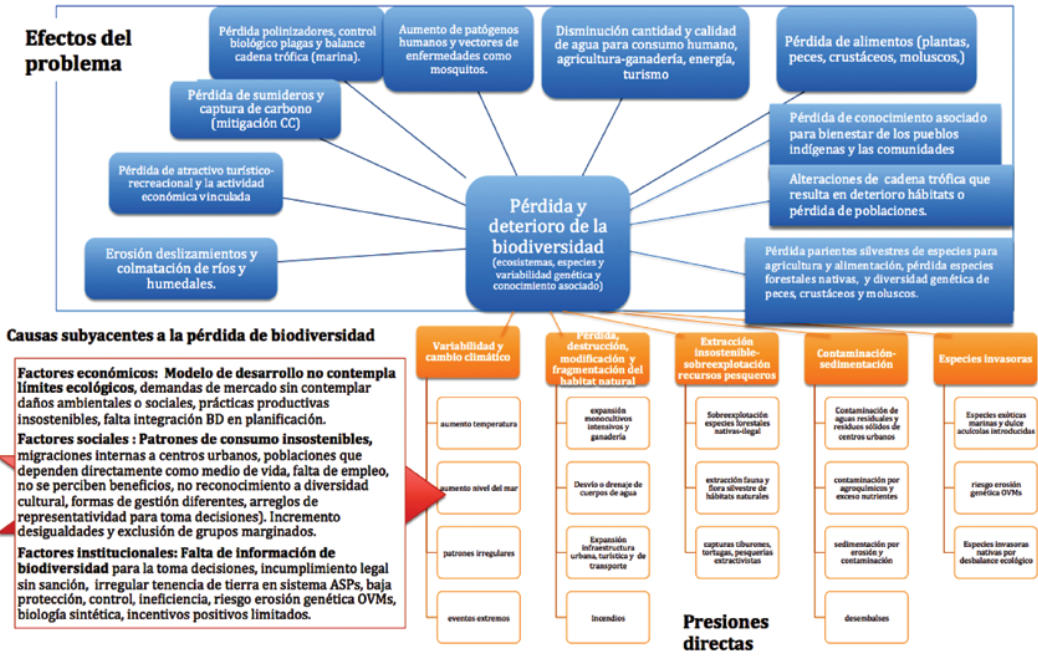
Efectos del problema

Pérdida polinizadores, control biológico plagas y balance cadena trófica (marina).

Aumento de patógenos humanos y vectores de enfermedades como mosquitos.

Disminución cantidad y calidad de agua para consumo humano, agricultura-ganadería, energía, turismo

Pérdida de alimentos (plantas, peces, crustáceos, moluscos,)

Pérdida de sumideros y captura de carbono (mitigación CC)

Pérdida de conocimiento asociado para bienestar de los pueblos indígenas y las comunidades

Pérdida de atractivo turístico-recreacional y la actividad económica vinculada

Alteraciones de cadena trófica que resulta en deterioro hábitats o pérdida de poblaciones.

Pérdida y deterioro de la biodiversidad
(ecosistemas, especies y variabilidad genética y conocimiento asociado)

Erosión deslizamientos y colmatación de ríos y humedales.

Pérdida parientes silvestres de especies para agricultura y alimentación, pérdida especies forestales nativas, y diversidad genética de peces, crustáceos y moluscos.

Causas subyacentes a la pérdida de biodiversidad

Factores económicos: Modelo de desarrollo no contempla límites ecológicos, demandas de mercado sin contemplar daños ambientales o sociales, prácticas productivas insostenibles, falta integración BD en planificación.

Factores sociales : Patrones de consumo insostenibles, migraciones internas a centros urbanos, poblaciones que dependen directamente como medio de vida, falta de empleo, no se perciben beneficios, no reconocimiento a diversidad cultural, formas de gestión diferentes, arreglos de representatividad para toma decisiones). Incremento desigualdades y exclusión de grupos marginados.

Factores institucionales: Falta de información de biodiversidad para la toma decisiones, incumplimiento legal sin sanción, irregular tenencia de tierra en sistema ASPs, baja protección, control, ineficiencia, riesgo erosión genética OVMs, biología sintética, incentivos positivos limitados.

Variabilidad y cambio climático
aumento temperatura
aumento nivel del mar
patrones irregulares
eventos extremos

Pérdida, destrucción, modificación y fragmentación del habitat natural
expansión monocultivos intensivos y ganadería
Desvío o drenaje de cuerpos de agua
Expansión infraestructura urbana, turística y de transporte
Incendios

Extracción insostenible-sobreexplotación recursos pesqueros
Sobreexplotación especies forestales nativas-ilegal
extracción fauna y flora silvestre de hábitats naturales
capturas tiburones, tortugas, pesquerías extractivistas

Contaminación-sedimentación
Contaminación de aguas residuales y residuos sólidos de centros urbanos
contaminación por agroquímicos y exceso nutrientes
sedimentación por erosión y contaminación
desembalses

Especies invasoras
Especies exóticas marinas y dulce acuícolas introducidas
riesgo erosión genética OVMs
Especies invasoras nativas por desbalance ecológico

Presiones directas